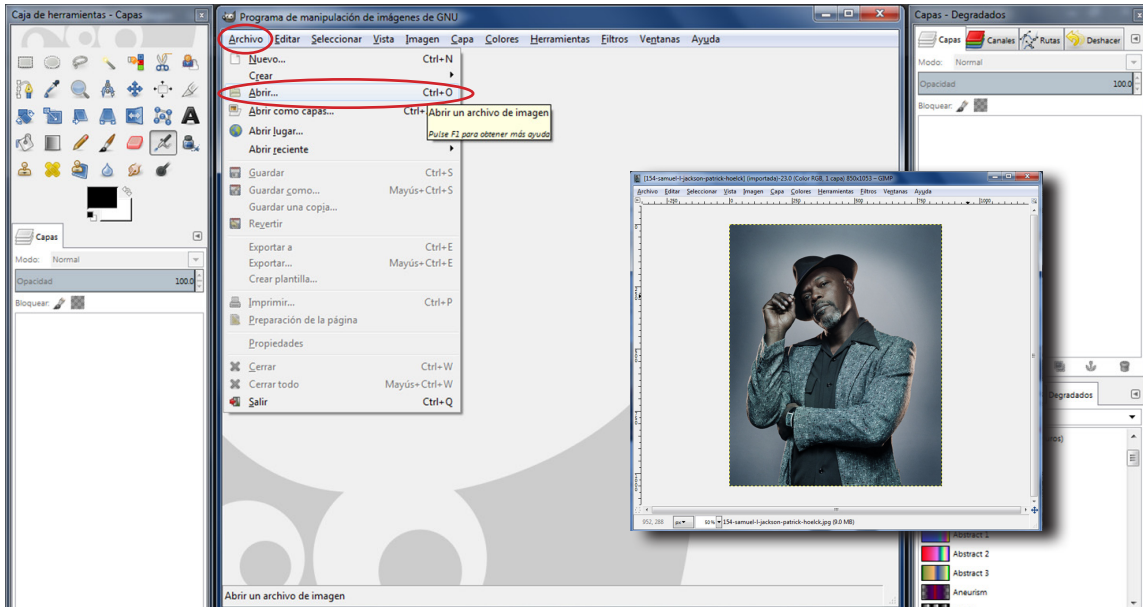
Caja de herramientas - Capas

Capas

Modo: Normal

Opacidad 100.0

Bloquear:

Programa de manipulación de imágenes de GNU

Archivo Editar Seleccionar Vista Imagen Capa Colores Herramientas Filtros Ventanas Ayuda

Nuevo... Ctrl+N
Crear
Abrir... Ctrl+O
Abrir como capas... Ctrl+
Abrir lugar...
Abrir reciente
Guardar Ctrl+S
Guardar como... Mayús+Ctrl+S
Guardar una copia...
Revertir
Exportar a Ctrl+E
Exportar... Mayús+Ctrl+E
Crear plantilla...
Imprimir... Ctrl+P
Preparación de la página
Propiedades
Cerrar Ctrl+W
Cerrar todo Mayús+Ctrl+W
Salir Ctrl+Q

Abrir un archivo de imagen
Pulse F1 para obtener más ayuda

Abrir un archivo de imagen

[154-samuel-l-jackson-patrick-hoelck] (importada)-23.0 (Color RGB, 1 capa) 850x1053 – GIMP

Archivo Editar Seleccionar Vista Imagen Capa Colores Herramientas Filtros Ventanas Ayuda

852, 288 px 50 % 154-samuel-l-jackson-patrick-hoelck.jpg (8.0 MB)

Capas - Degradados

Capas Canales Rutas Deshacer

Modo: Normal

Opacidad 100.0

Bloquear:

Degradados

Abstract 1
Abstract 2
Abstract 3
Aneurism